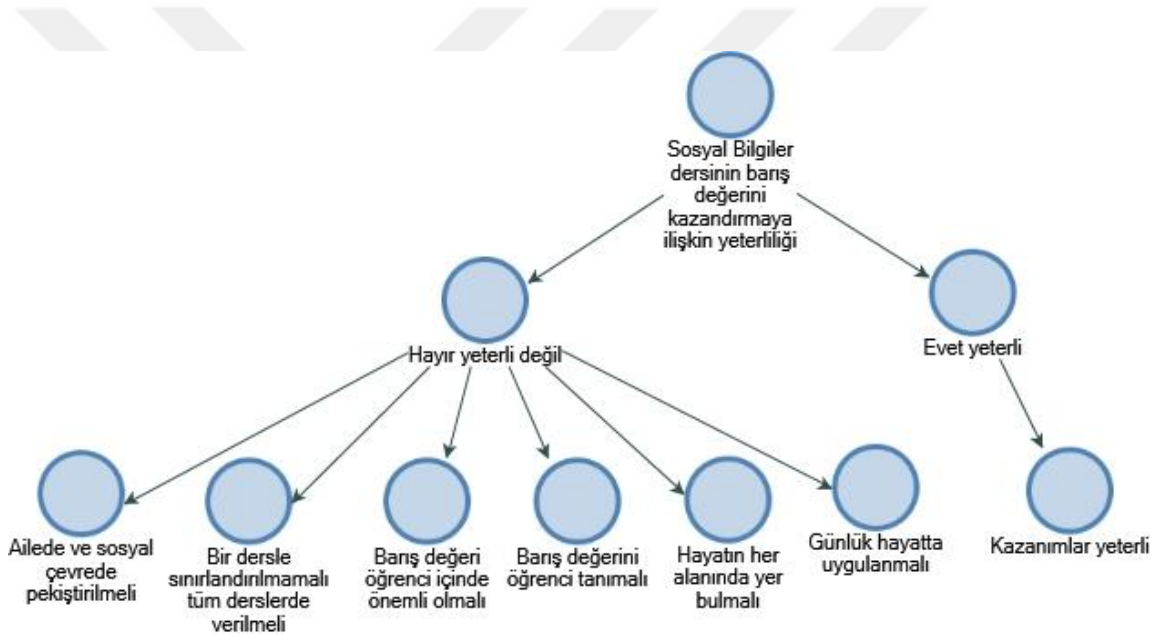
Sosyal Bilgiler dersinin barış değerini kazandırmaya ilişkin yeterliliği

Hayır yeterli değil

Evet yeterli

Ailede ve sosyal çevrede pekiştirilmeli

Bir dersle sınırlandırılmamalı tüm derslerde verilmeli

Barış değeri öğrenci içinde önemli olmalı

Barış değerini öğrenci tanımalı

Hayatın her alanında yer bulmalı

Günlük hayatta uygulanmalı

Kazanımlar yeterli